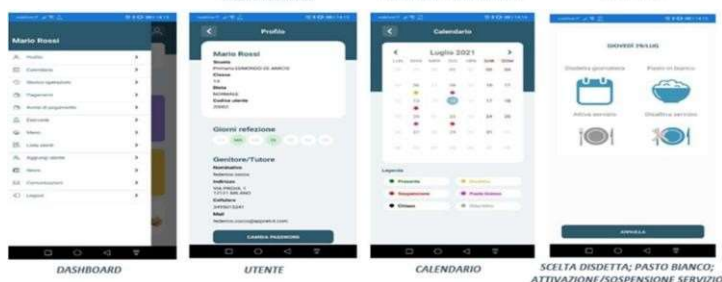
Mario Rossi

Profilo
Calendario
Storico operazioni
Pagamenti
Avvisi di pagamento
Dati
Menù
Lista utenti
Aggiungi utente
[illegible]
Comunicazioni
Logout

Profilo

Mario Rossi
Scuola
Primaria EDMONDO DE AMICIS
Classe
1A
Dieta
NORMALE
Codice utente
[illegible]

Giorni refezione

Genitore/Tutore
Nominativo
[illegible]
Indirizzo
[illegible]
Cellulare
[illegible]
Mail
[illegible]

CAMBIA PASSWORD

Calendario

Luglio 2021

Legenda
Presente
Assente
Sospensione
Pasto bianco
Chiuso
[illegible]

GIOVEDÌ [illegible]

Disdetta giornaliera
Pasto in bianco
Attiva servizio
Disattiva servizio

ANNULLA

DASHBOARD

UTENTE

CALENDARIO

SCELTA DISDETTA; PASTO BIANCO; ATTIVAZIONE/SOSPENSIONE SERVIZIO